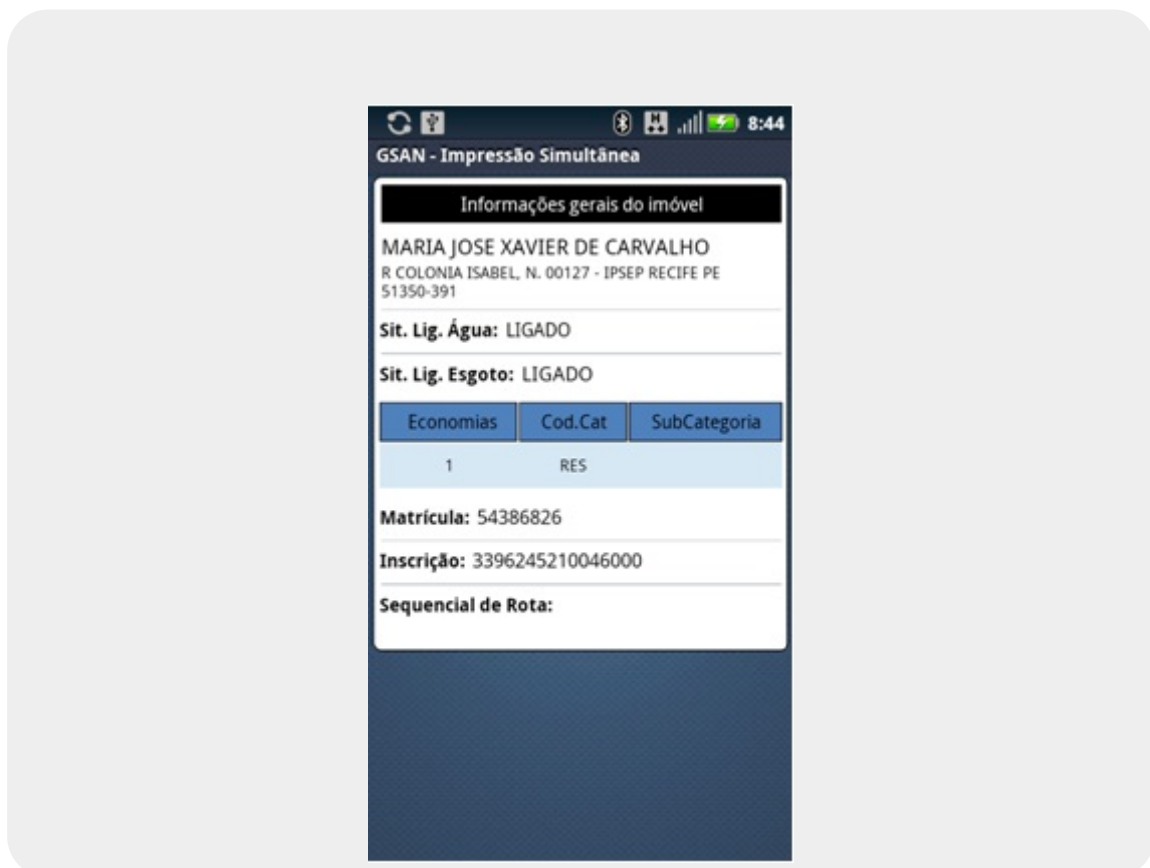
8:44

GSAN - Impressão Simultânea

Informações gerais do imóvel

MARIA JOSE XAVIER DE CARVALHO
R COLONIA ISABEL, N. 00127 - IPSEP RECIFE PE 51350-391

Sit. Lig. Água: LIGADO

Sit. Lig. Esgoto: LIGADO

| Economias | Cod.Cat | SubCategoria |
|---|---|---|
| 1 | RES | |

Matrícula: 54386826

Inscrição: 3396245210046000

Sequencial de Rota: